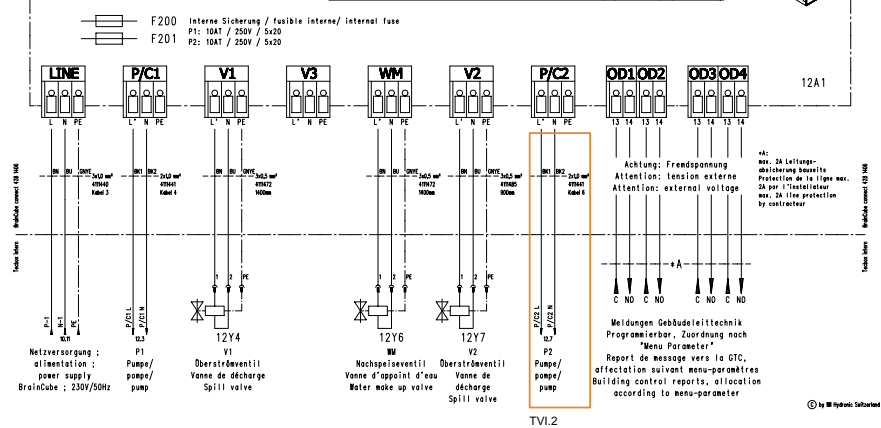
F200 Interne Sicherung / fusible interne/ internal fuse
F201 P1: 10AT / 250V / 5x20
P2: 10AT / 250V / 5x20

LINE P/C1 V1 V3 WM V2 P/C2 OD1 OD2 OD3 OD4 12A1

L N PE L' N PE L' N PE L' N PE L' N PE L' N PE L' N PE 13 14 13 14 13 14 13 14

BN BU GNYE 3x1,0 mm² 411440 Kabel 3
BK1 BK2 2x1,0 mm² 411441 Kabel 4
BN BU GNYE 3x0,5 mm² 411472 1400mm
BN BU GNYE 3x0,5 mm² 411472 1400mm
BN BU GNYE 3x0,5 mm² 411485 900mm
BK1 BK2 2x1,0 mm² 411441 Kabel 6

Achtung: Fremdspannung
Attention: tension externe
Attention: external voltage

*A:
max. 2A Leitungsabsicherung bauseits
Protection de la ligne max. 2A par l'installateur
max. 2A line protection by contracteur

BrainCube connect 128 1406
Technikraum
BrainCube connect 128 1406
Technikraum

1 2 PE 1 2 PE 1 2 PE
*A

P-1 N-1 PE 10,11
P/C1 L P/C1 N 12,3
12Y4 12Y6 12Y7
P/C2 L P/C2 N 12,7
C NO C NO C NO C NO

Netzversorgung ; alimentation ; power supply BrainCube ; 230V/50Hz
P1 Pumpe/ pompe/ pump
V1 Überströmventil Vanne de décharge Spill valve
WM Nachspeiseventil Vanne d'appoint d'eau Water make up valve
V2 Überströmventil Vanne de décharge Spill valve
P2 Pumpe/ pompe/ pump

Meldungen Gebäudeleittechnik Programmierbar, Zuordnung nach "Menu Parameter"
Report de message vers la GTC, affectation suivant menu-paramètres
Building control reports, allocation according to menu-parameter

© by IMI Hydronic Switzerland

TVI.2